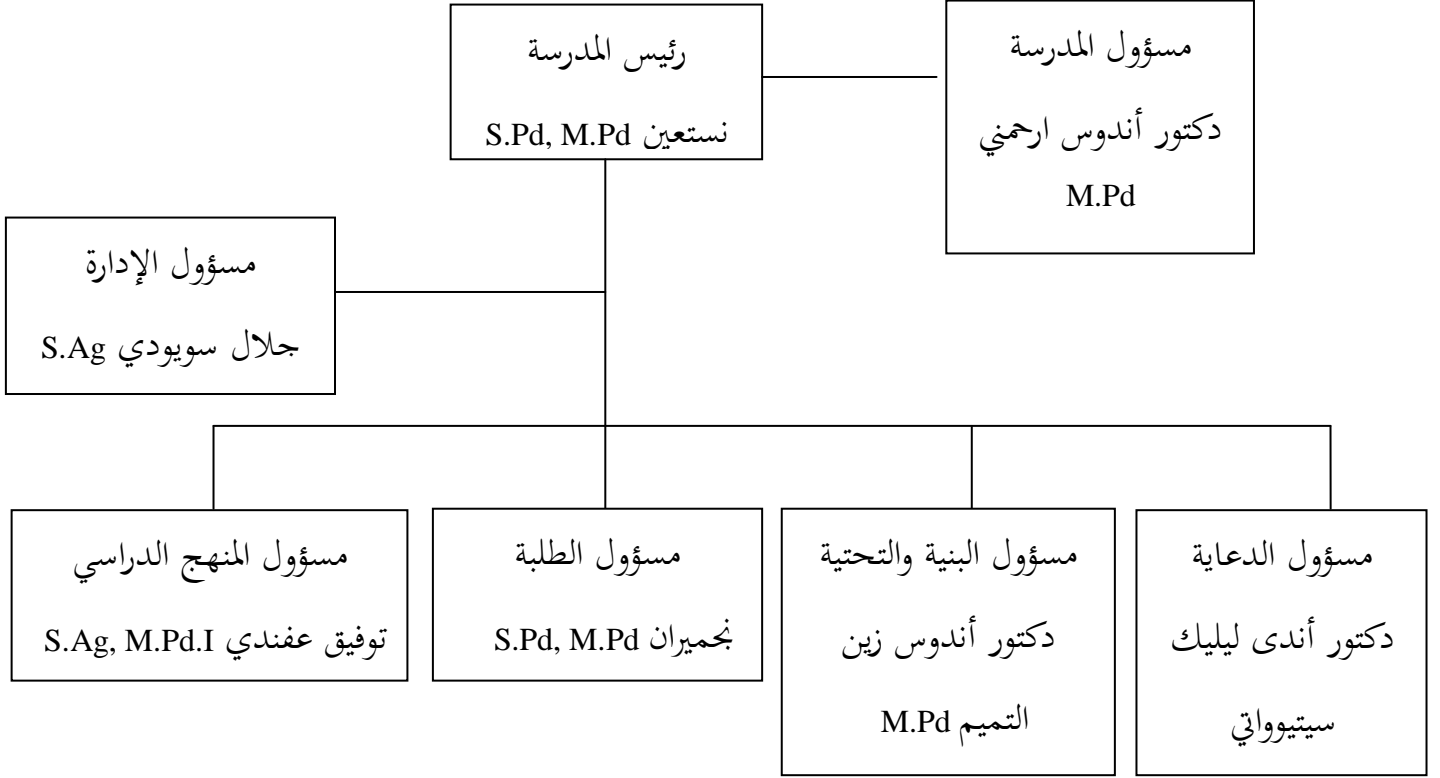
مسؤول المدرسة
دكتور أندوس ارحمني
M.Pd

رئيس المدرسة
نستعين S.Pd, M.Pd

مسؤول الإدارة
جلال سويودي S.Ag

مسؤول الدعاية
دكتور أندى ليليك سيتيوواتي

مسؤول البنية والتحتية
دكتور أندوس زين التميم M.Pd

مسؤول الطلبة
نجميران S.Pd, M.Pd

مسؤول المنهج الدراسي
توفيق عفندي S.Ag, M.Pd.I